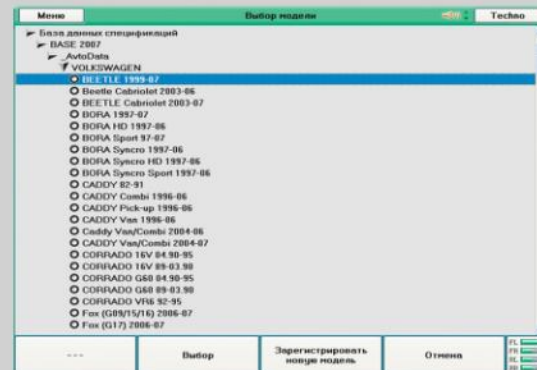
Меню

Выбор модели

Techno

База данных спецификаций
BASE 2007
_AvtoData
VOLKSWAGEN
BEETLE 1999-07
Beetle Cabriolet 2003-06
BEETLE Cabriolet 2003-07
BORA 1997-07
BORA HD 1997-06
BORA Sport 97-07
BORA Syncro 1997-06
BORA Syncro HD 1997-06
BORA Syncro Sport 1997-06
CADDY 82-91
CADDY Combi 1996-06
CADDY Pick-up 1996-06
CADDY Van 1996-06
Caddy Van/Combi 2004-06
CADDY Van/Combi 2004-07
CORRADO 16V 04.90-95
CORRADO 16V 09-03.90
CORRADO G60 04.90-95
CORRADO G60 09-03.90
CORRADO VR6 92-95
Fox (G09/15/16) 2006-07
Fox (G17) 2006-07

---

Выбор

Зарегистрировать новую модель

Отмена

FL
FR
RL
RR